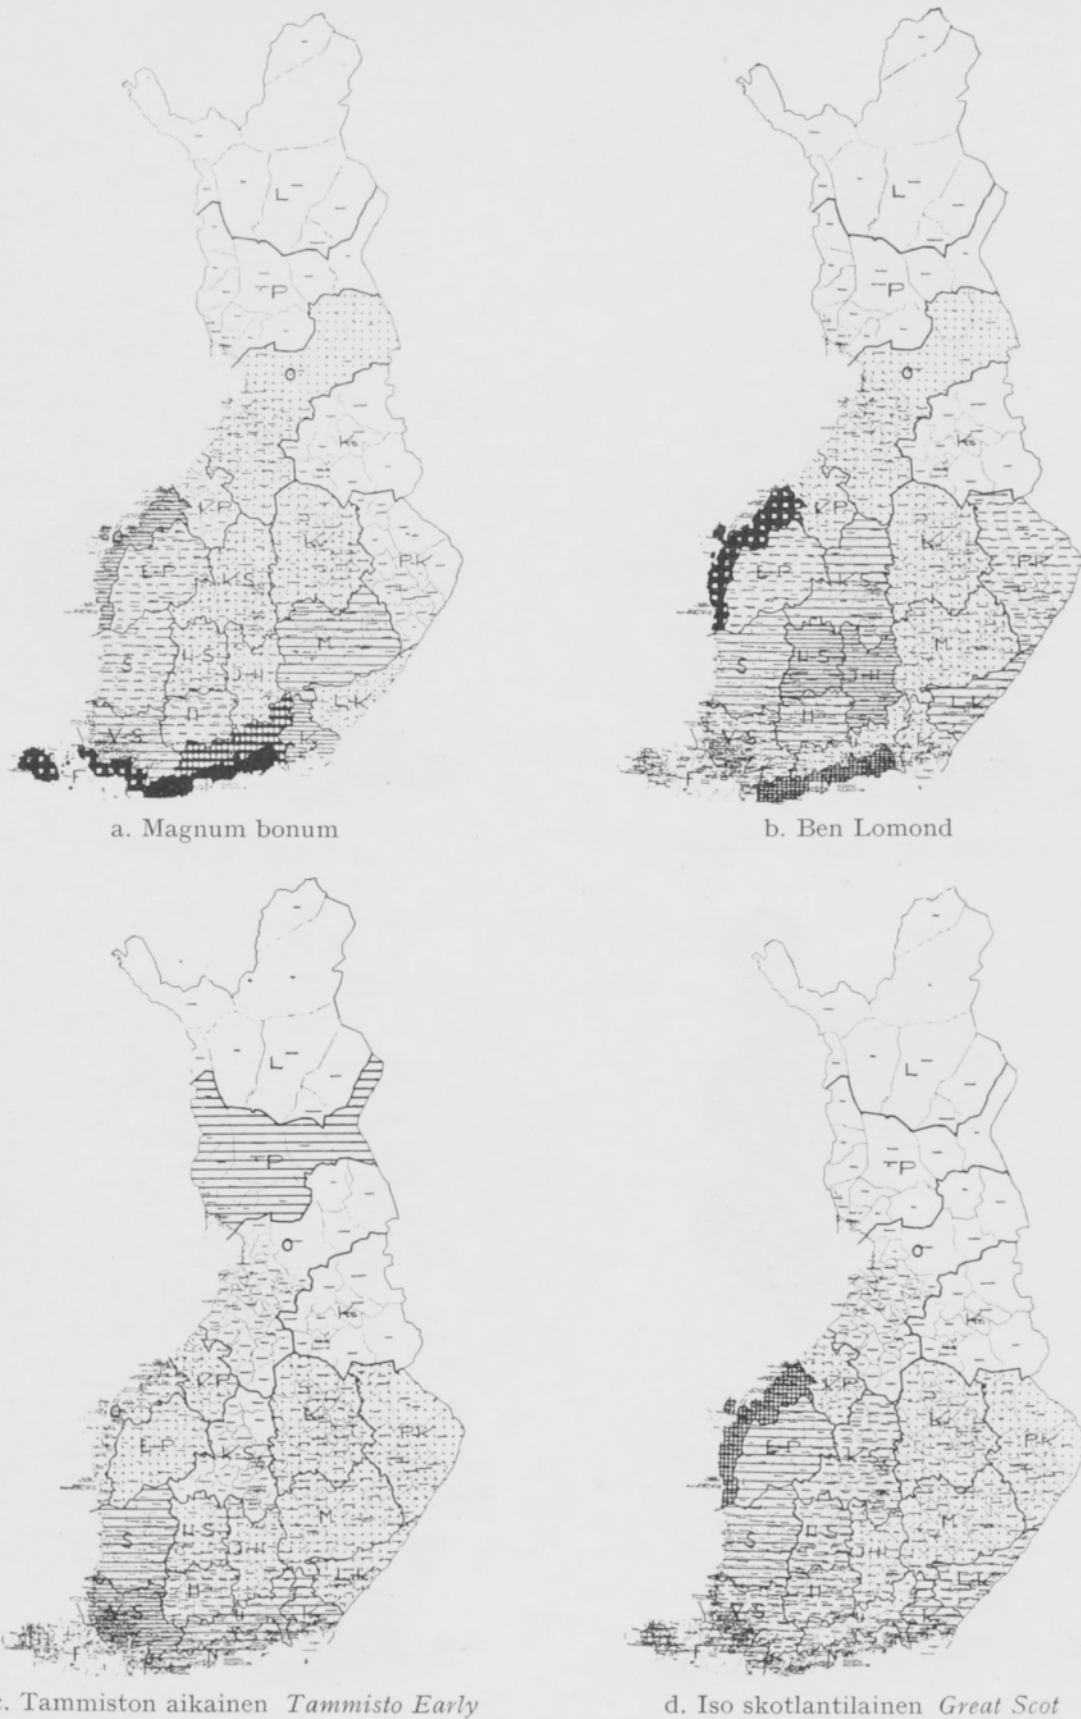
L
P
O
Ko
KP
K
PK
LP
KS
S
HS
JH
M
H
LK
VS
U

a. Magnum bonum

L
P
O
Ko
KP
K
PK
LP
KS
S
HS
JH
M
H
LK
VS

b. Ben Lomond

L
P
O
Ko
KP
K
PK
LP
KS
S
HS
JH
M
H
LK
VS

c. Tammiston aikainen *Tammisto Early*

L
P
O
Ko
KP
K
PK
LP
S
HS
JH
M
H
LK
VS

d. Iso skotlantilainen *Great Scot*